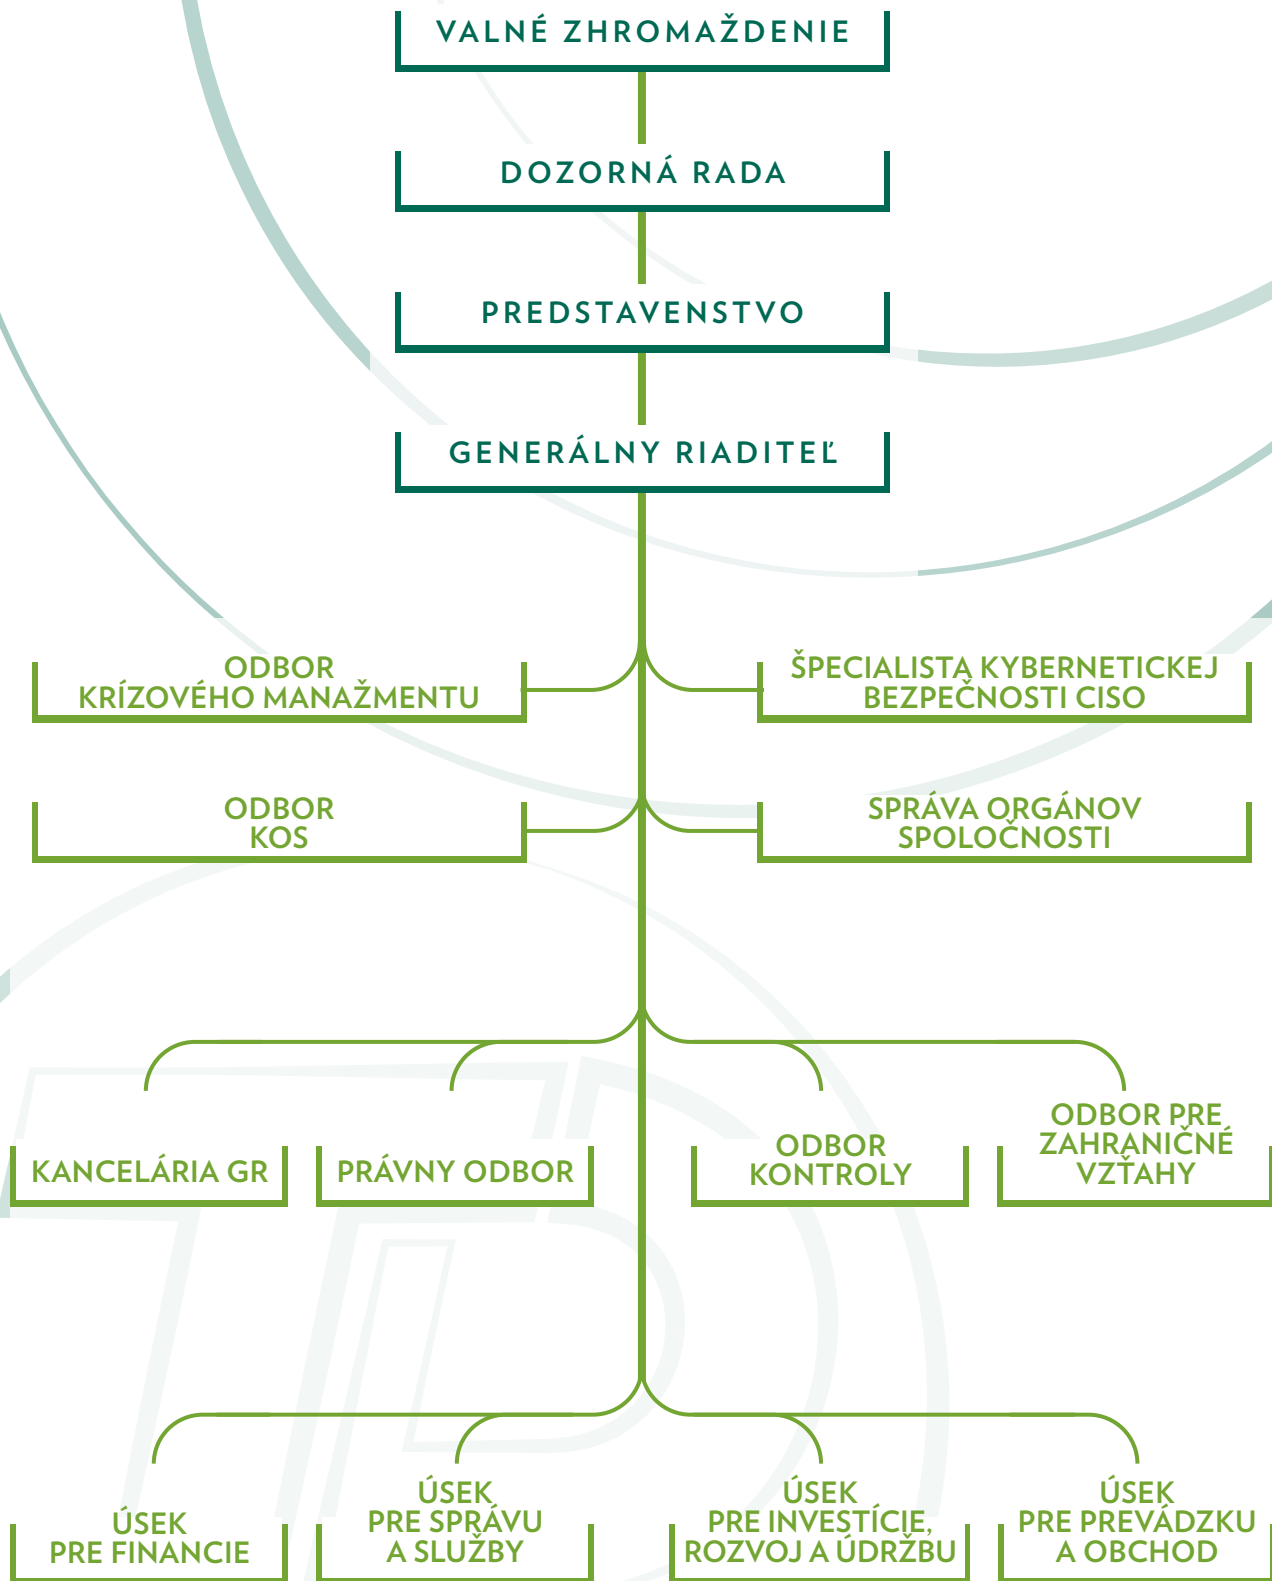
VALNÉ ZHROMAŽDENIE

DOZORNÁ RADA

PREDSTAVENSTVO

GENERÁLNY RIADITEĽ

ODBOR KRÍZOVÉHO MANAŽMENTU

ŠPECIALISTA KYBERNETICKEJ BEZPEČNOSTI CISO

ODBOR KOS

SPRÁVA ORGÁNOV SPOLOČNOSTI

KANCELÁRIA GR

PRÁVNY ODBOR

ODBOR KONTROLY

ODBOR PRE ZAHRANIČNÉ VZŤAHY

ÚSEK PRE FINANCIE

ÚSEK PRE SPRÁVU A SLUŽBY

ÚSEK PRE INVESTÍCIE, ROZVOJ A ÚDRŽBU

ÚSEK PRE PREVÁDZKU A OBCHOD